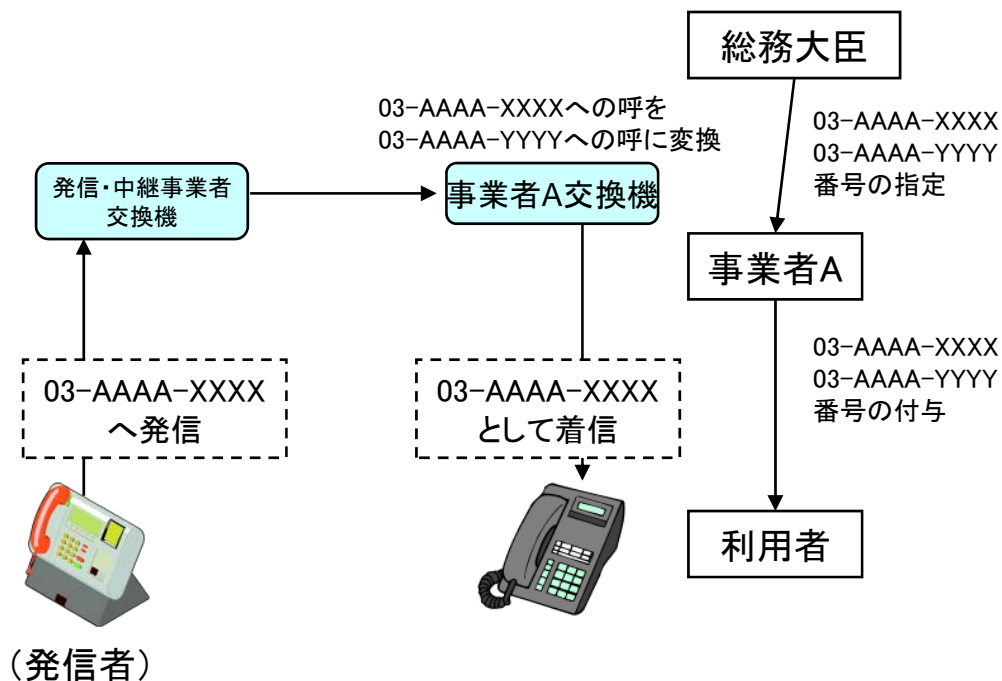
総務大臣

03-AAAA-XXXXへの呼を
03-AAAA-YYYYへの呼に変換

03-AAAA-XXXX
03-AAAA-YYYY
番号の指定

発信・中継事業者
交換機

事業者A交換機

事業者A

03-AAAA-XXXX
03-AAAA-YYYY
番号の付与

03-AAAA-XXXX
へ発信

03-AAAA-XXXX
として着信

利用者

（発信者）